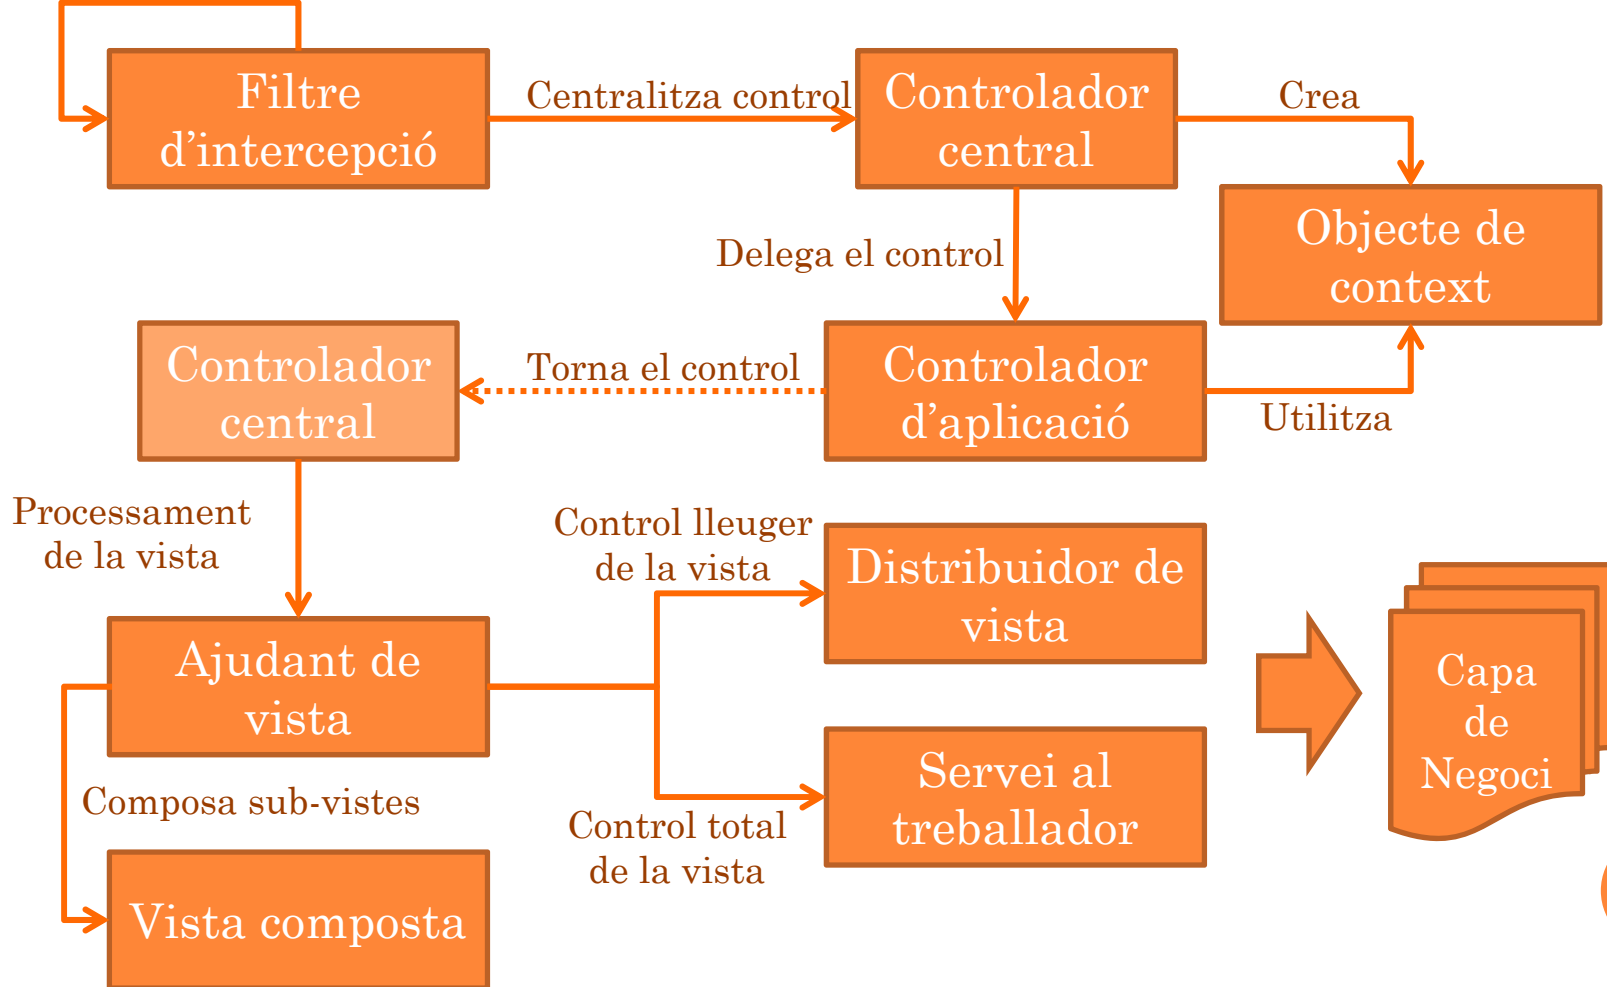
Filtre d’intercepció

Centralitza control

Controlador central

Crea

Objecte de context

Delega el control

Controlador central

Torna el control

Controlador d’aplicació

Utilitza

Processament de la vista

Control lleuger de la vista

Distribuidor de vista

Ajudant de vista

Capa de Negoci

Servei al treballador

Composa sub-vistes

Control total de la vista

Vista composta